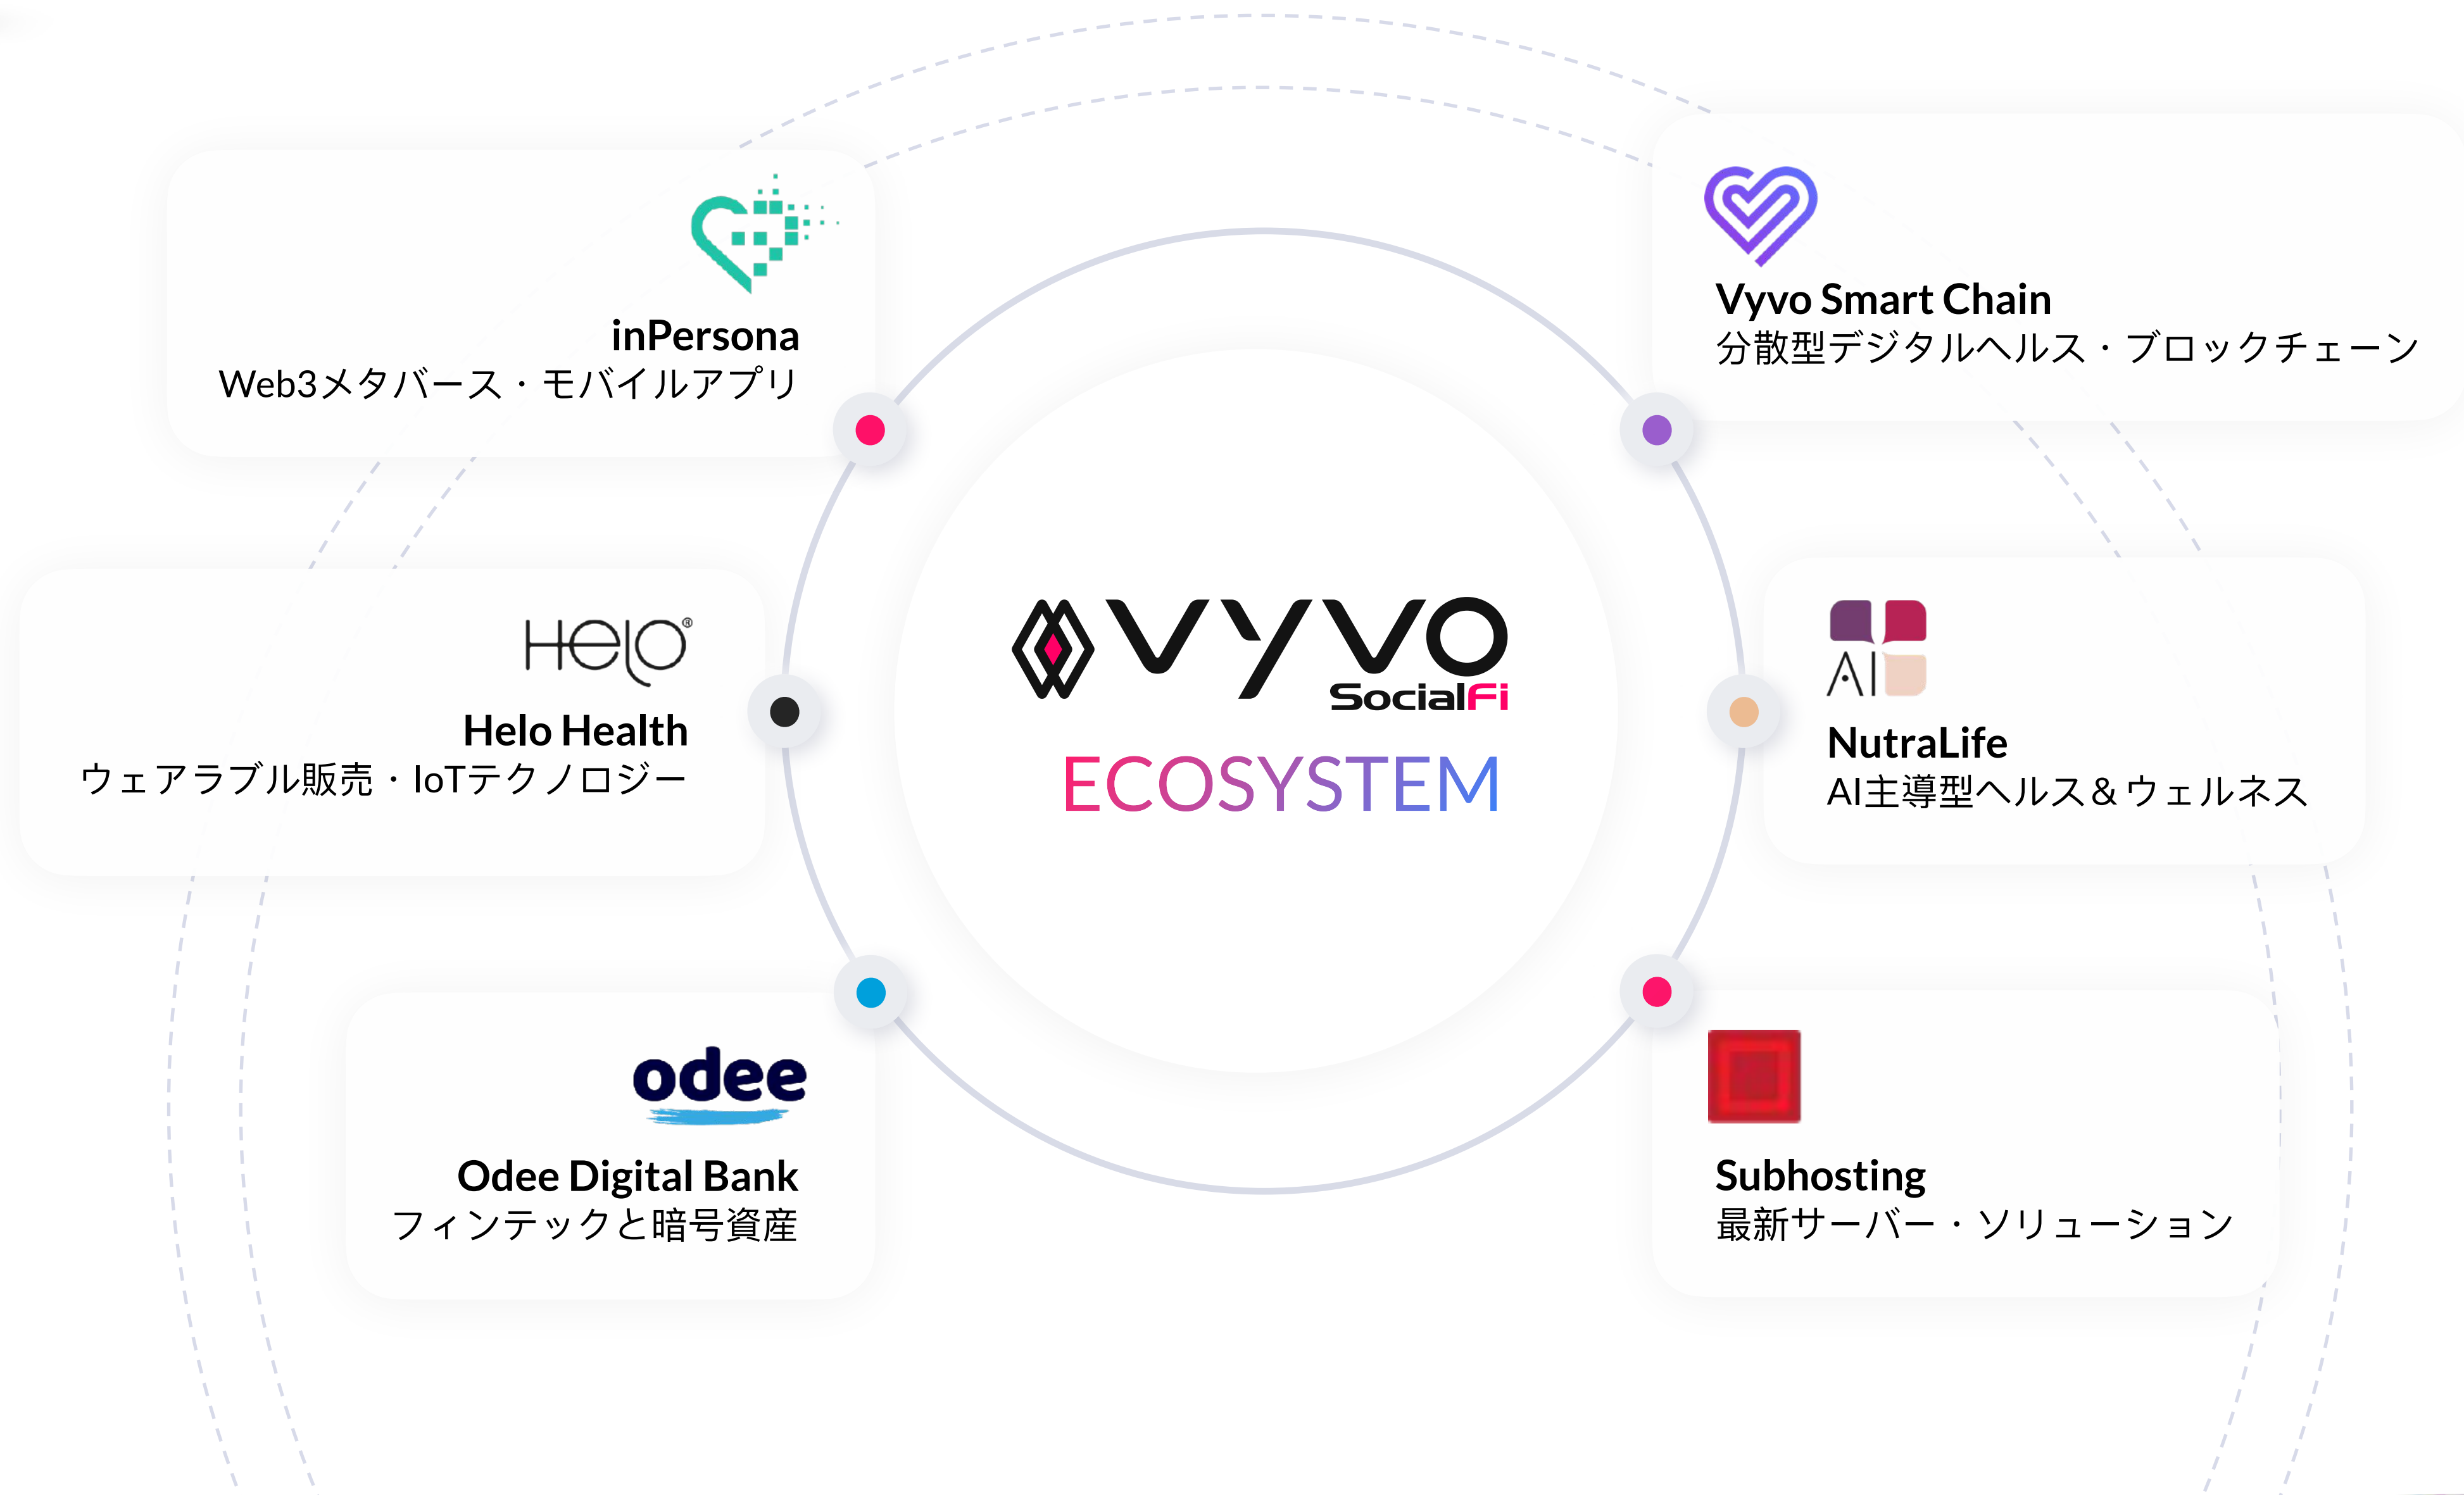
inPersona
Web3メタバース・モバイルアプリ

Vyvo Smart Chain
分散型デジタルヘルス・ブロックチェーン

Helo
Helo Health
ウェアラブル販売・IoTテクノロジー

VYVO SocialFi
ECOSYSTEM

AI
NutraLife
AI主導型ヘルス＆ウェルネス

odee
Odee Digital Bank
フィンテックと暗号資産

Subhosting
最新サーバー・ソリューション